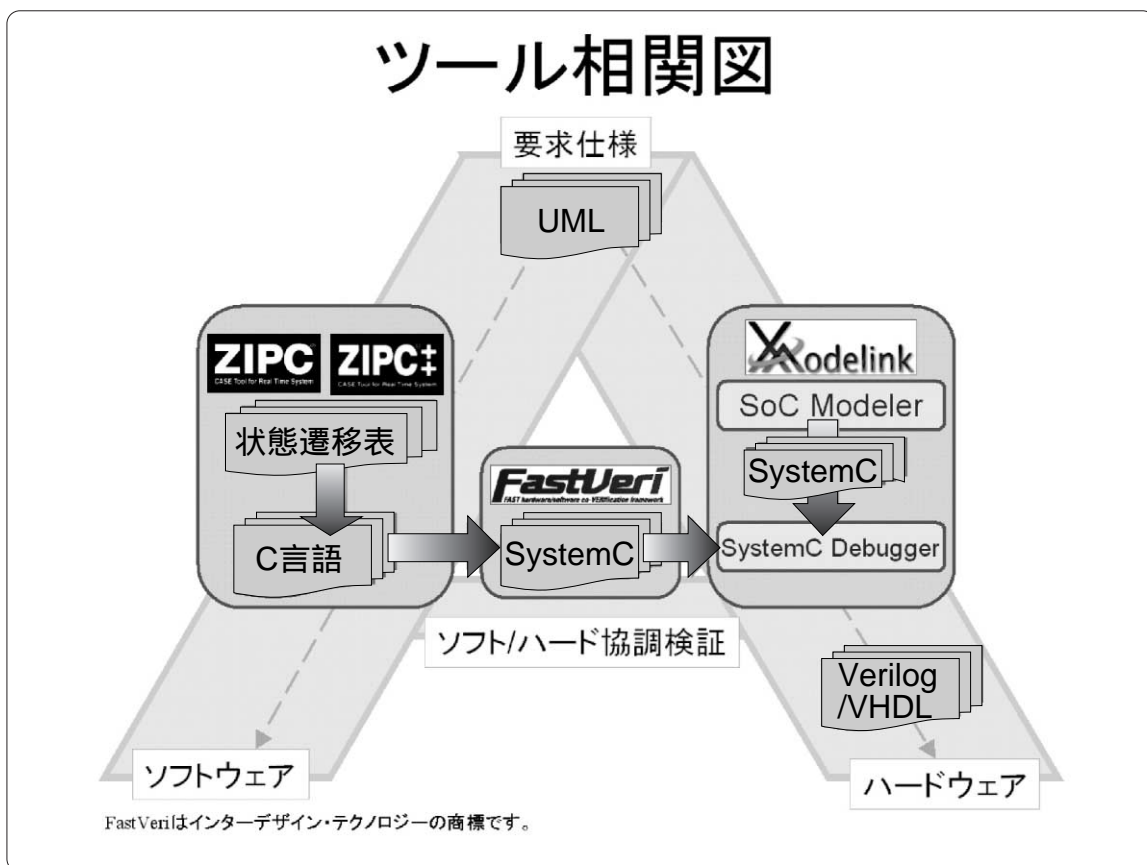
ツール相関図

要求仕様

UML

ZIPC
CASE Tool for Real Time System

ZIPC++
CASE Tool for Real Time System

状態遷移表

C言語

FastVeri
FAST hardware/software co-VERIfication framework

SystemC

Modelink

SoC Modeler

SystemC

SystemC Debugger

ソフト/ハード協調検証

Verilog /VHDL

ソフトウェア

ハードウェア

FastVeriはインターデザイン・テクノロジーの商標です。